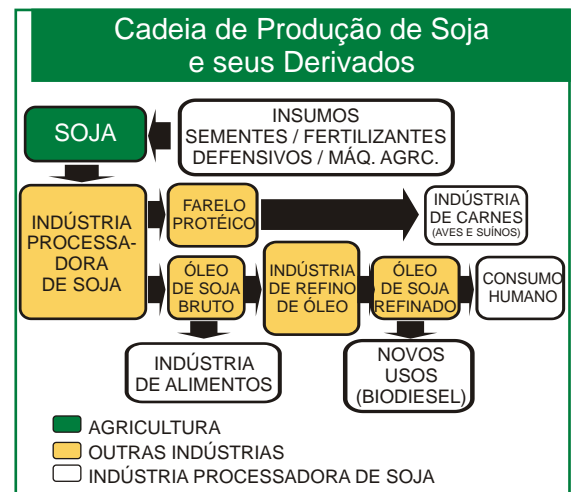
Cadeia de Produção de Soja e seus Derivados

SOJA

INSUMOS
SEMENTES / FERTILIZANTES
DEFENSIVOS / MÁQ. AGRC.

INDÚSTRIA PROCESSADORA DE SOJA

FARELO PROTÉICO

INDÚSTRIA DE CARNES (AVES E SUÍNOS)

ÓLEO DE SOJA BRUTO

INDÚSTRIA DE REFINO DE ÓLEO

ÓLEO DE SOJA REFINADO

CONSUMO HUMANO

INDÚSTRIA DE ALIMENTOS

NOVOS USOS (BIODIESEL)

AGRICULTURA
OUTRAS INDÚSTRIAS
INDÚSTRIA PROCESSADORA DE SOJA